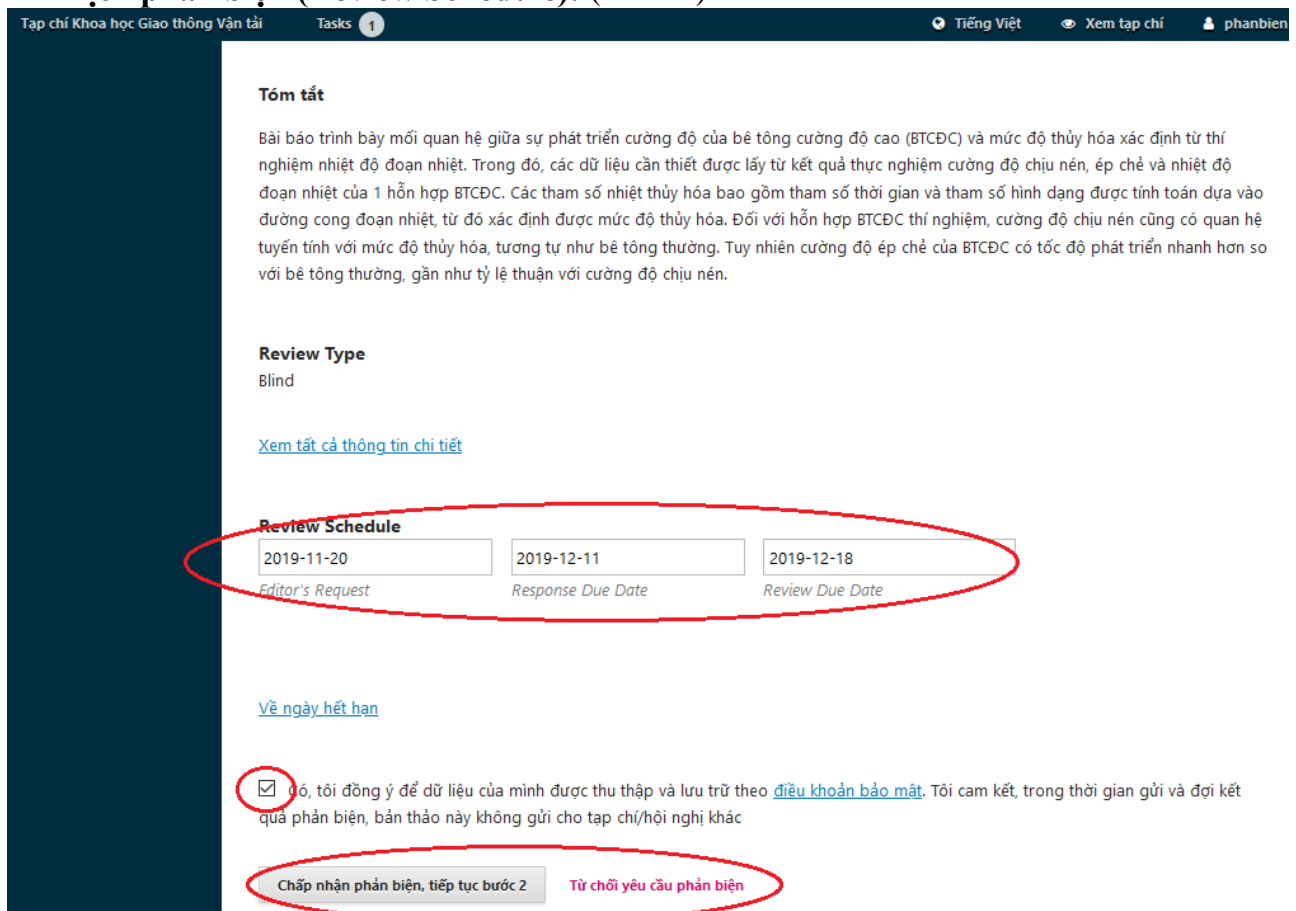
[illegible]

Tạp chí Khoa học Giao thông Vận tải Tasks 1 Tiếng Việt Xem tạp chí phanbien

Tóm tắt

Bài báo trình bày mối quan hệ giữa sự phát triển cường độ của bê tông cường độ cao (BTCĐC) và mức độ thủy hóa xác định từ thí nghiệm nhiệt độ đoạn nhiệt. Trong đó, các dữ liệu cần thiết được lấy từ kết quả thực nghiệm cường độ chịu nén, ép chẻ và nhiệt độ đoạn nhiệt của 1 hỗn hợp BTCĐC. Các tham số nhiệt thủy hóa bao gồm tham số thời gian và tham số hình dạng được tính toán dựa vào đường cong đoạn nhiệt, từ đó xác định được mức độ thủy hóa. Đối với hỗn hợp BTCĐC thí nghiệm, cường độ chịu nén cũng có quan hệ tuyến tính với mức độ thủy hóa, tương tự như bê tông thường. Tuy nhiên cường độ ép chẻ của BTCĐC có tốc độ phát triển nhanh hơn so với bê tông thường, gần như tỷ lệ thuận với cường độ chịu nén.

Review Type
Blind

Xem tất cả thông tin chi tiết

Review Schedule
2019-11-20 2019-12-11 2019-12-18
Editor's Request Response Due Date Review Due Date

Về ngày hết hạn

Có, tôi đồng ý để dữ liệu của mình được thu thập và lưu trữ theo điều khoản bảo mật. Tôi cam kết, trong thời gian gửi và đợi kết quả phản biện, bản thảo này không gửi cho tạp chí/hội nghị khác

Chấp nhận phản biện, tiếp tục bước 2 Từ chối yêu cầu phản biện